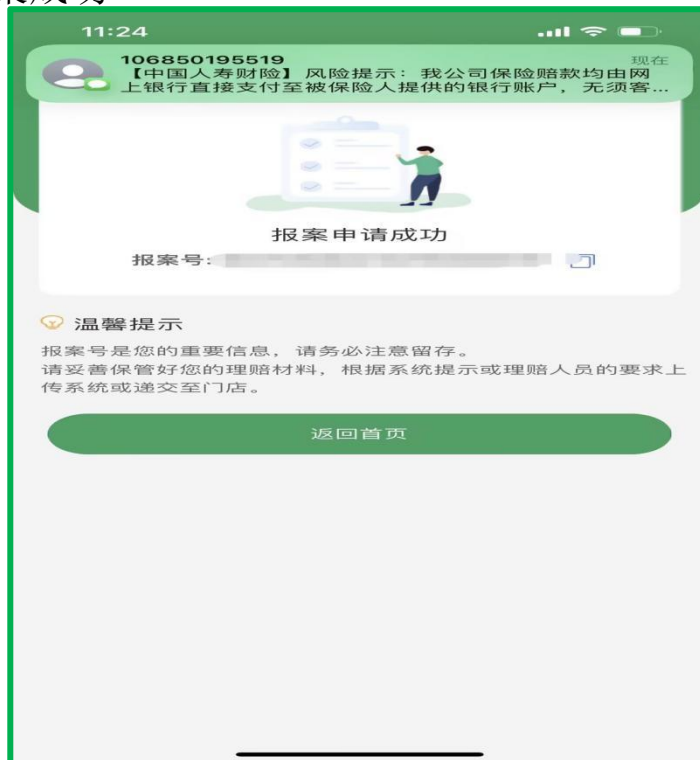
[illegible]

11:24

106850195519
现在
【中国人寿财险】风险提示：我公司保险赔款均由网上银行直接支付至被保险人提供的银行账户，无须客...

报案申请成功
报案号：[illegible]

温馨提示
报案号是您的重要信息，请务必注意留存。
请妥善保管好您的理赔材料，根据系统提示或理赔人员的要求上传系统或递交至门店。

返回首页